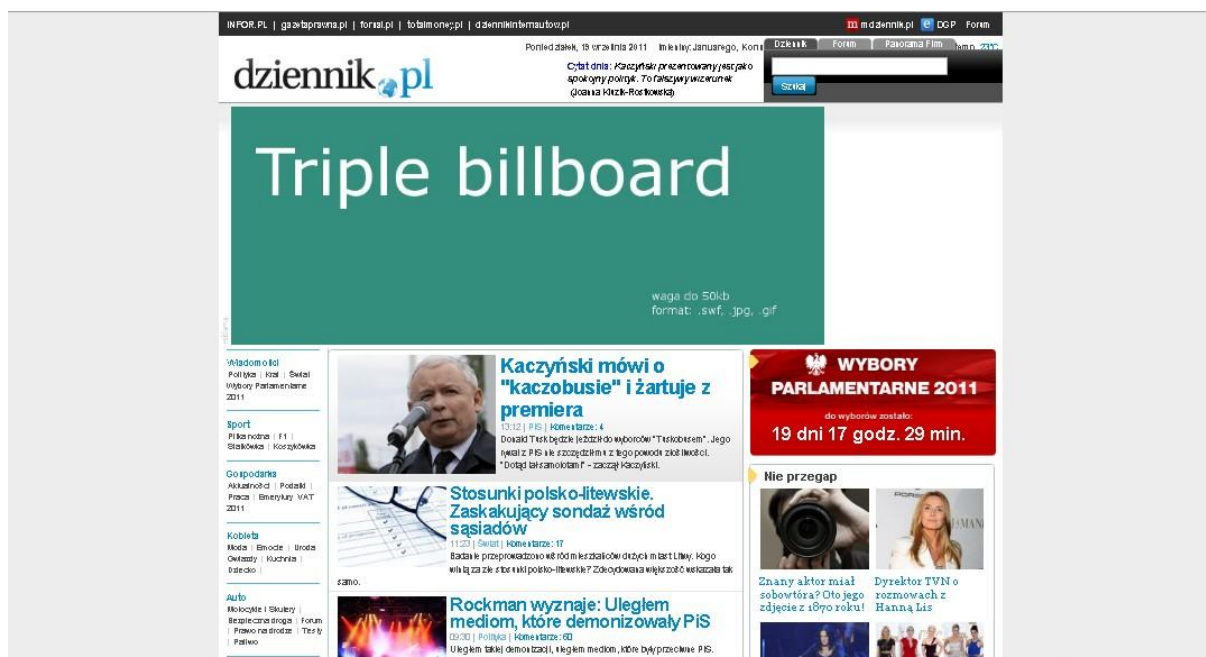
INFOR.PL | gazetaprawna.pl | forsal.pl | totalmoney.pl | dzienniknternautow.pl

mdziennik.pl DGP Forum

Poniedziałek, 19 września 2011 Imieniny: Januarego, Kon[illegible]

Dziennik Forum Panorama Firm

dziennik.pl

Cytat dnia: Kaczyński prezentowany jest jako spokojny polityk. To fałszywy wizerunek (Joanna Kluzik-Rostkowska)

Szukaj

Triple billboard

waga do 50kb
format: .swf, .jpg, .gif

Wiadomości
Polityka | Kraj | Świat
Wybory Parlamentarne 2011

Sport
Piłka nożna | F1 | Siatkówka | Koszykówka

Gospodarka
Aktualności | Podatki | Praca | Emerytury VAT 2011

Kobieta
Moda | Emocje | Uroda | Gwiazdy | Kuchnia | Dziecko |

Auto
Motocykle i Skutery | Bezpieczna droga | Forum | Prawo na drodze | Testy | Paliwo

Kaczyński mówi o "kaczobusie" i żartuje z premiera
13:12 | PiS | Komentarze: 4
Donald Tusk będzie jeździł do wyborców "Tuskobusem". Jego rywal z PiS nie szczędził mu z tego powodu złośliwości. "Dotąd taksamolotami" - zaczął Kaczyński.

Stosunki polsko-litewskie. Zaskakujący sondaż wśród sąsiadów
11:23 | Świat | Komentarze: 17
Badanie przeprowadzono wśród mieszkańców dużych miast Litwy. Kogo winią za złe stosunki polsko-litewskie? Zdecydowana większość wskazała tak samo.

Rockman wyznaje: Uległem mediom, które demonizowały PiS
09:30 | Polityka | Komentarze: 60
Uległem takiej demonizacji, uległem mediom, które były przeciwne PiS.

WYBORY PARLAMENTARNE 2011
do wyborów zostało:
19 dni 17 godz. 29 min.

Nie przegap

Znany aktor miał sobowtóra? Oto jego zdjęcie z 1870 roku!

Dyrektor TVN o rozmowach z Hanną Lis